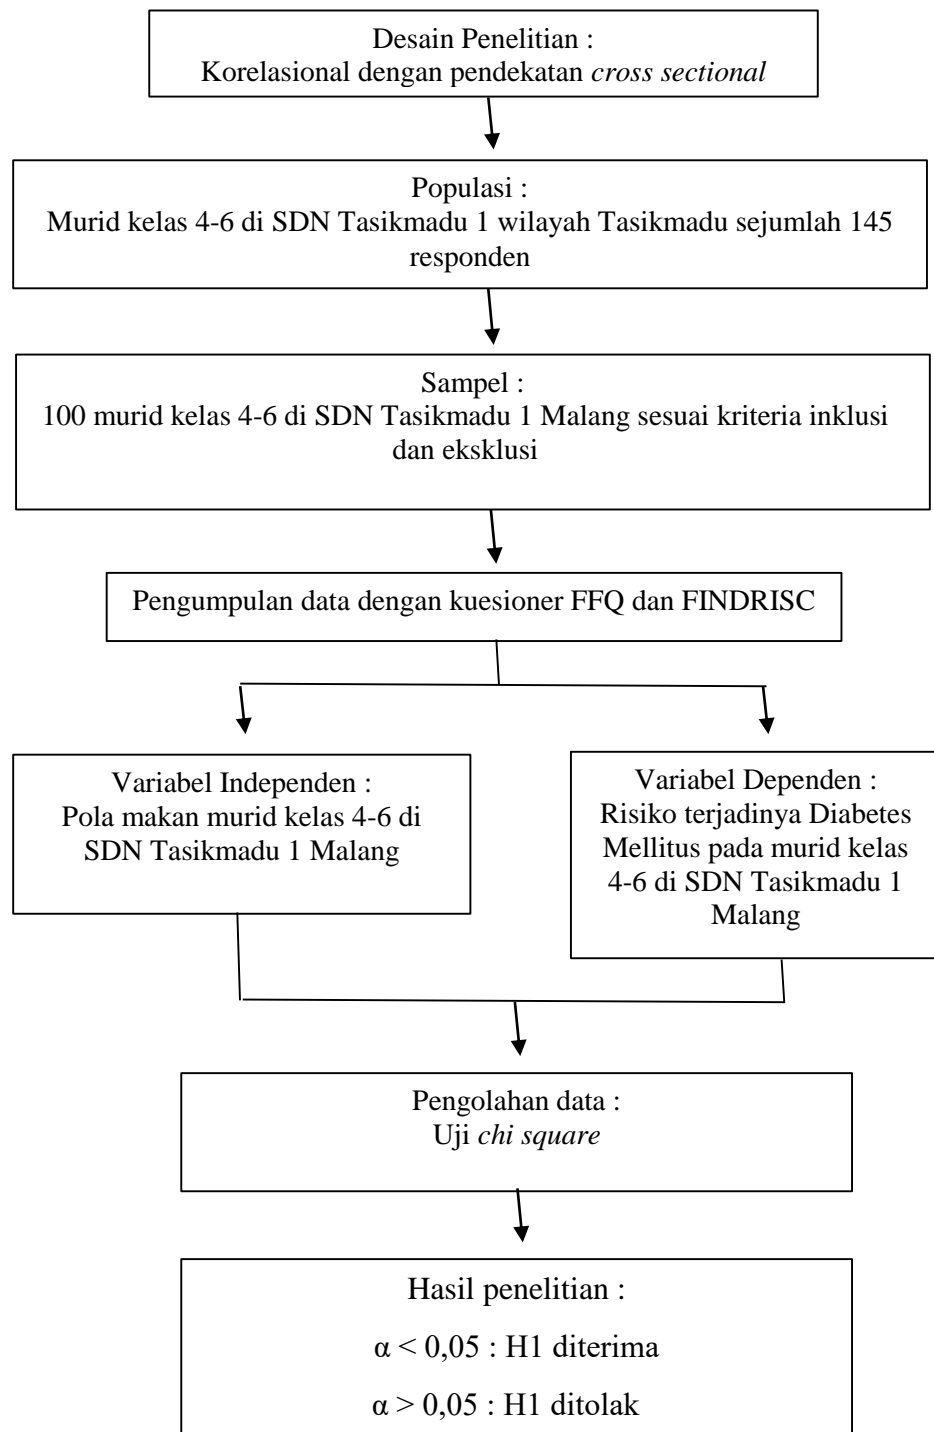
Desain Penelitian :
Korelasional dengan pendekatan *cross sectional*

Populasi :
Murid kelas 4-6 di SDN Tasikmadu 1 wilayah Tasikmadu sejumlah 145 responden

Sampel :
100 murid kelas 4-6 di SDN Tasikmadu 1 Malang sesuai kriteria inklusi dan eksklusi

Pengumpulan data dengan kuesioner FFQ dan FINDRISC

Variabel Independen :
Pola makan murid kelas 4-6 di SDN Tasikmadu 1 Malang

Variabel Dependen :
Risiko terjadinya Diabetes Mellitus pada murid kelas 4-6 di SDN Tasikmadu 1 Malang

Pengolahan data :
Uji *chi square*

Hasil penelitian :
$\alpha < 0,05$ : H1 diterima
$\alpha > 0,05$ : H1 ditolak